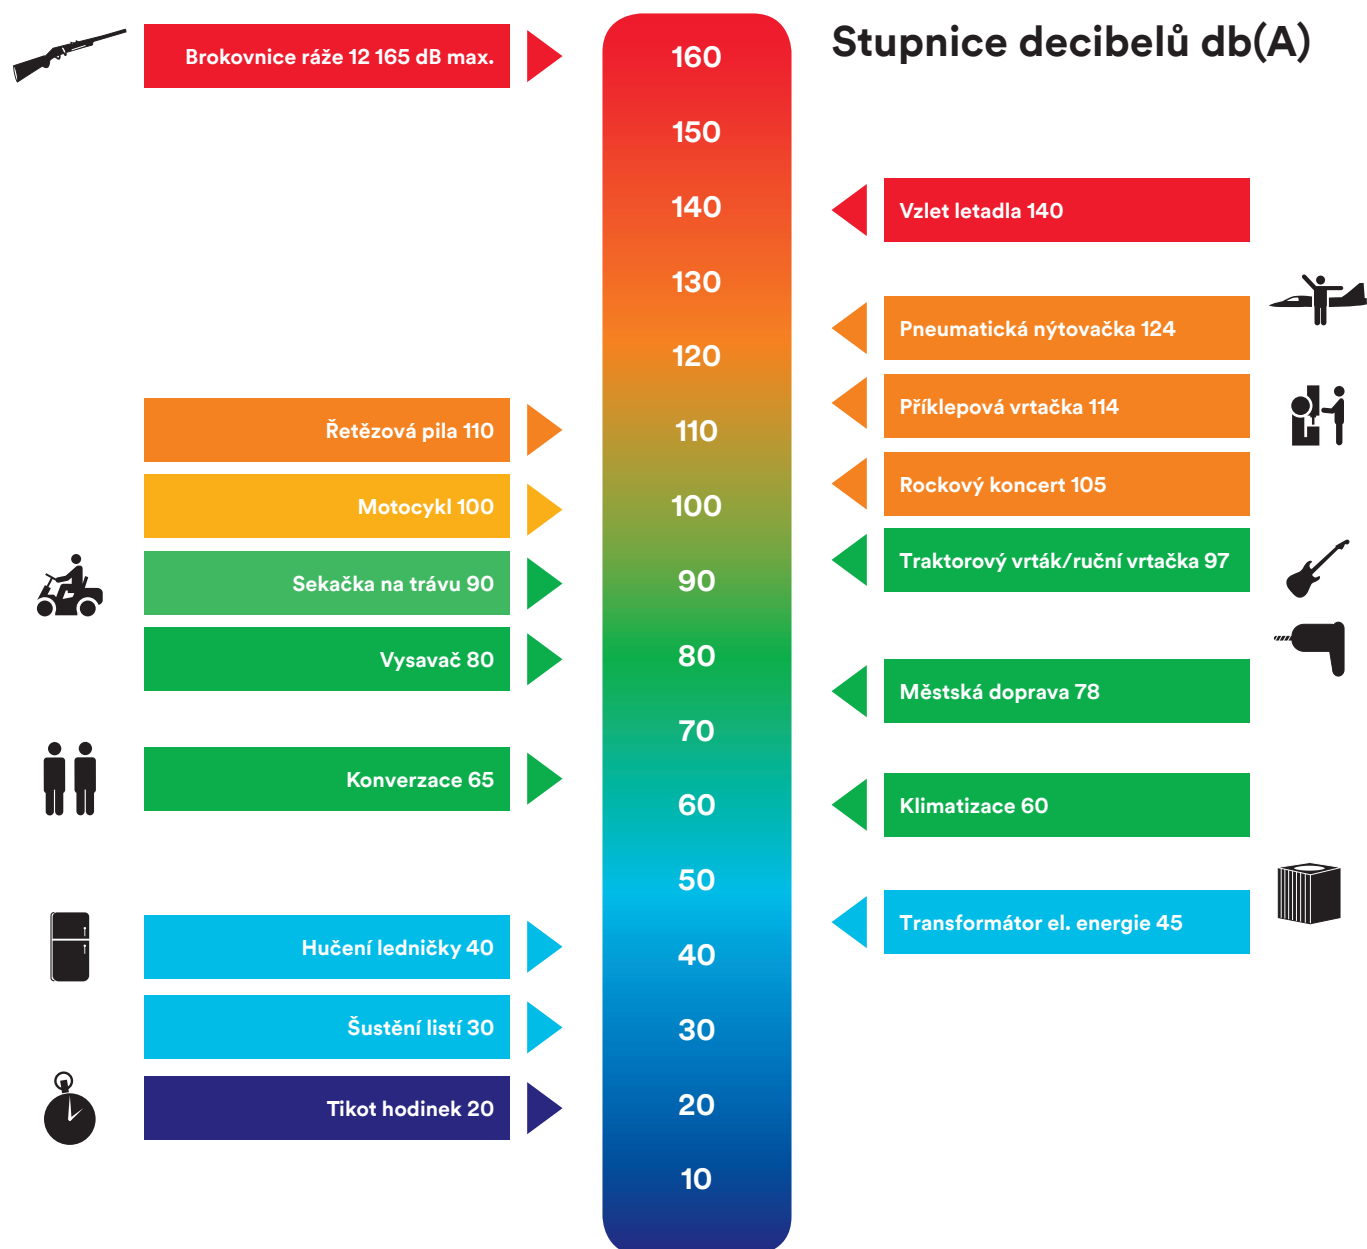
Stupnice decibelů db(A)

Brokovnice ráže 12 165 dB max.

160
150
140
130
120
110
100
90
80
70
60
50
40
30
20
10

Vzlet letadla 140

Pneumatická nýtovačka 124

Příklepová vrtačka 114

Rockový koncert 105

Traktorový vrták/ruční vrtačka 97

Městská doprava 78

Klimatizace 60

Transformátor el. energie 45

Řetězová pila 110

Motocykl 100

Sekačka na trávu 90

Vysavač 80

Konverzace 65

Hučení ledničky 40

Šustění listí 30

Tikot hodinek 20